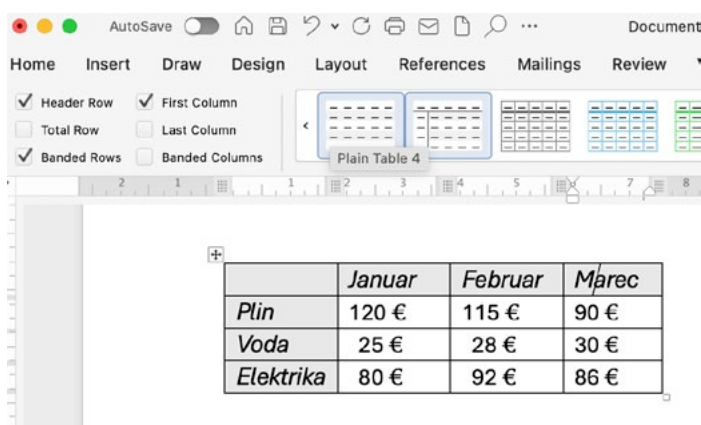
AutoSave Document

Home Insert Draw Design Layout References Mailings Review

✓ Header Row ✓ First Column
Total Row Last Column
✓ Banded Rows Banded Columns

Plain Table 4

2 1 1 2 3 4 5 6 7 8

| | Januar | Februar | Marec |
|---|---|---|---|
| Plin | 120 € | 115 € | 90 € |
| Voda | 25 € | 28 € | 30 € |
| Elektrika | 80 € | 92 € | 86 € |